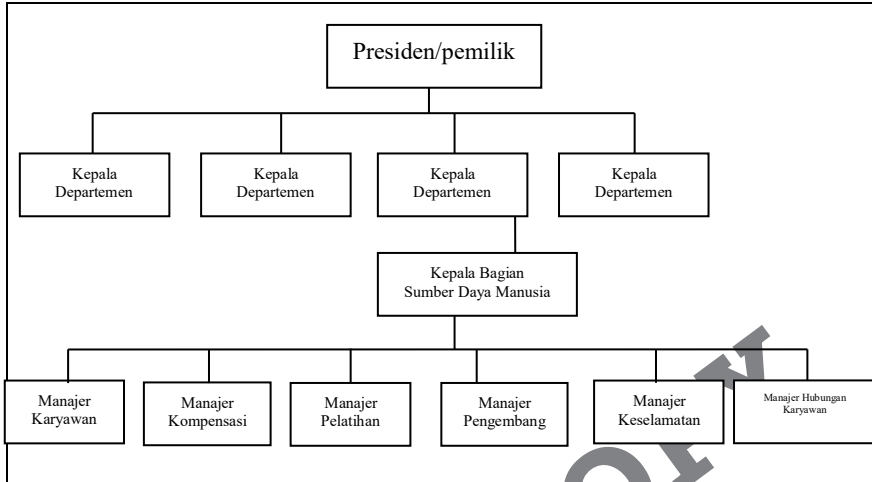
Presiden/pemilik

Kepala Departemen

Kepala Departemen

Kepala Departemen

Kepala Departemen

Kepala Bagian Sumber Daya Manusia

Manajer Karyawan

Manajer Kompensasi

Manajer Pelatihan

Manajer Pengembang

Manajer Keselamatan

Manajer Hubungan Karyawan

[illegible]